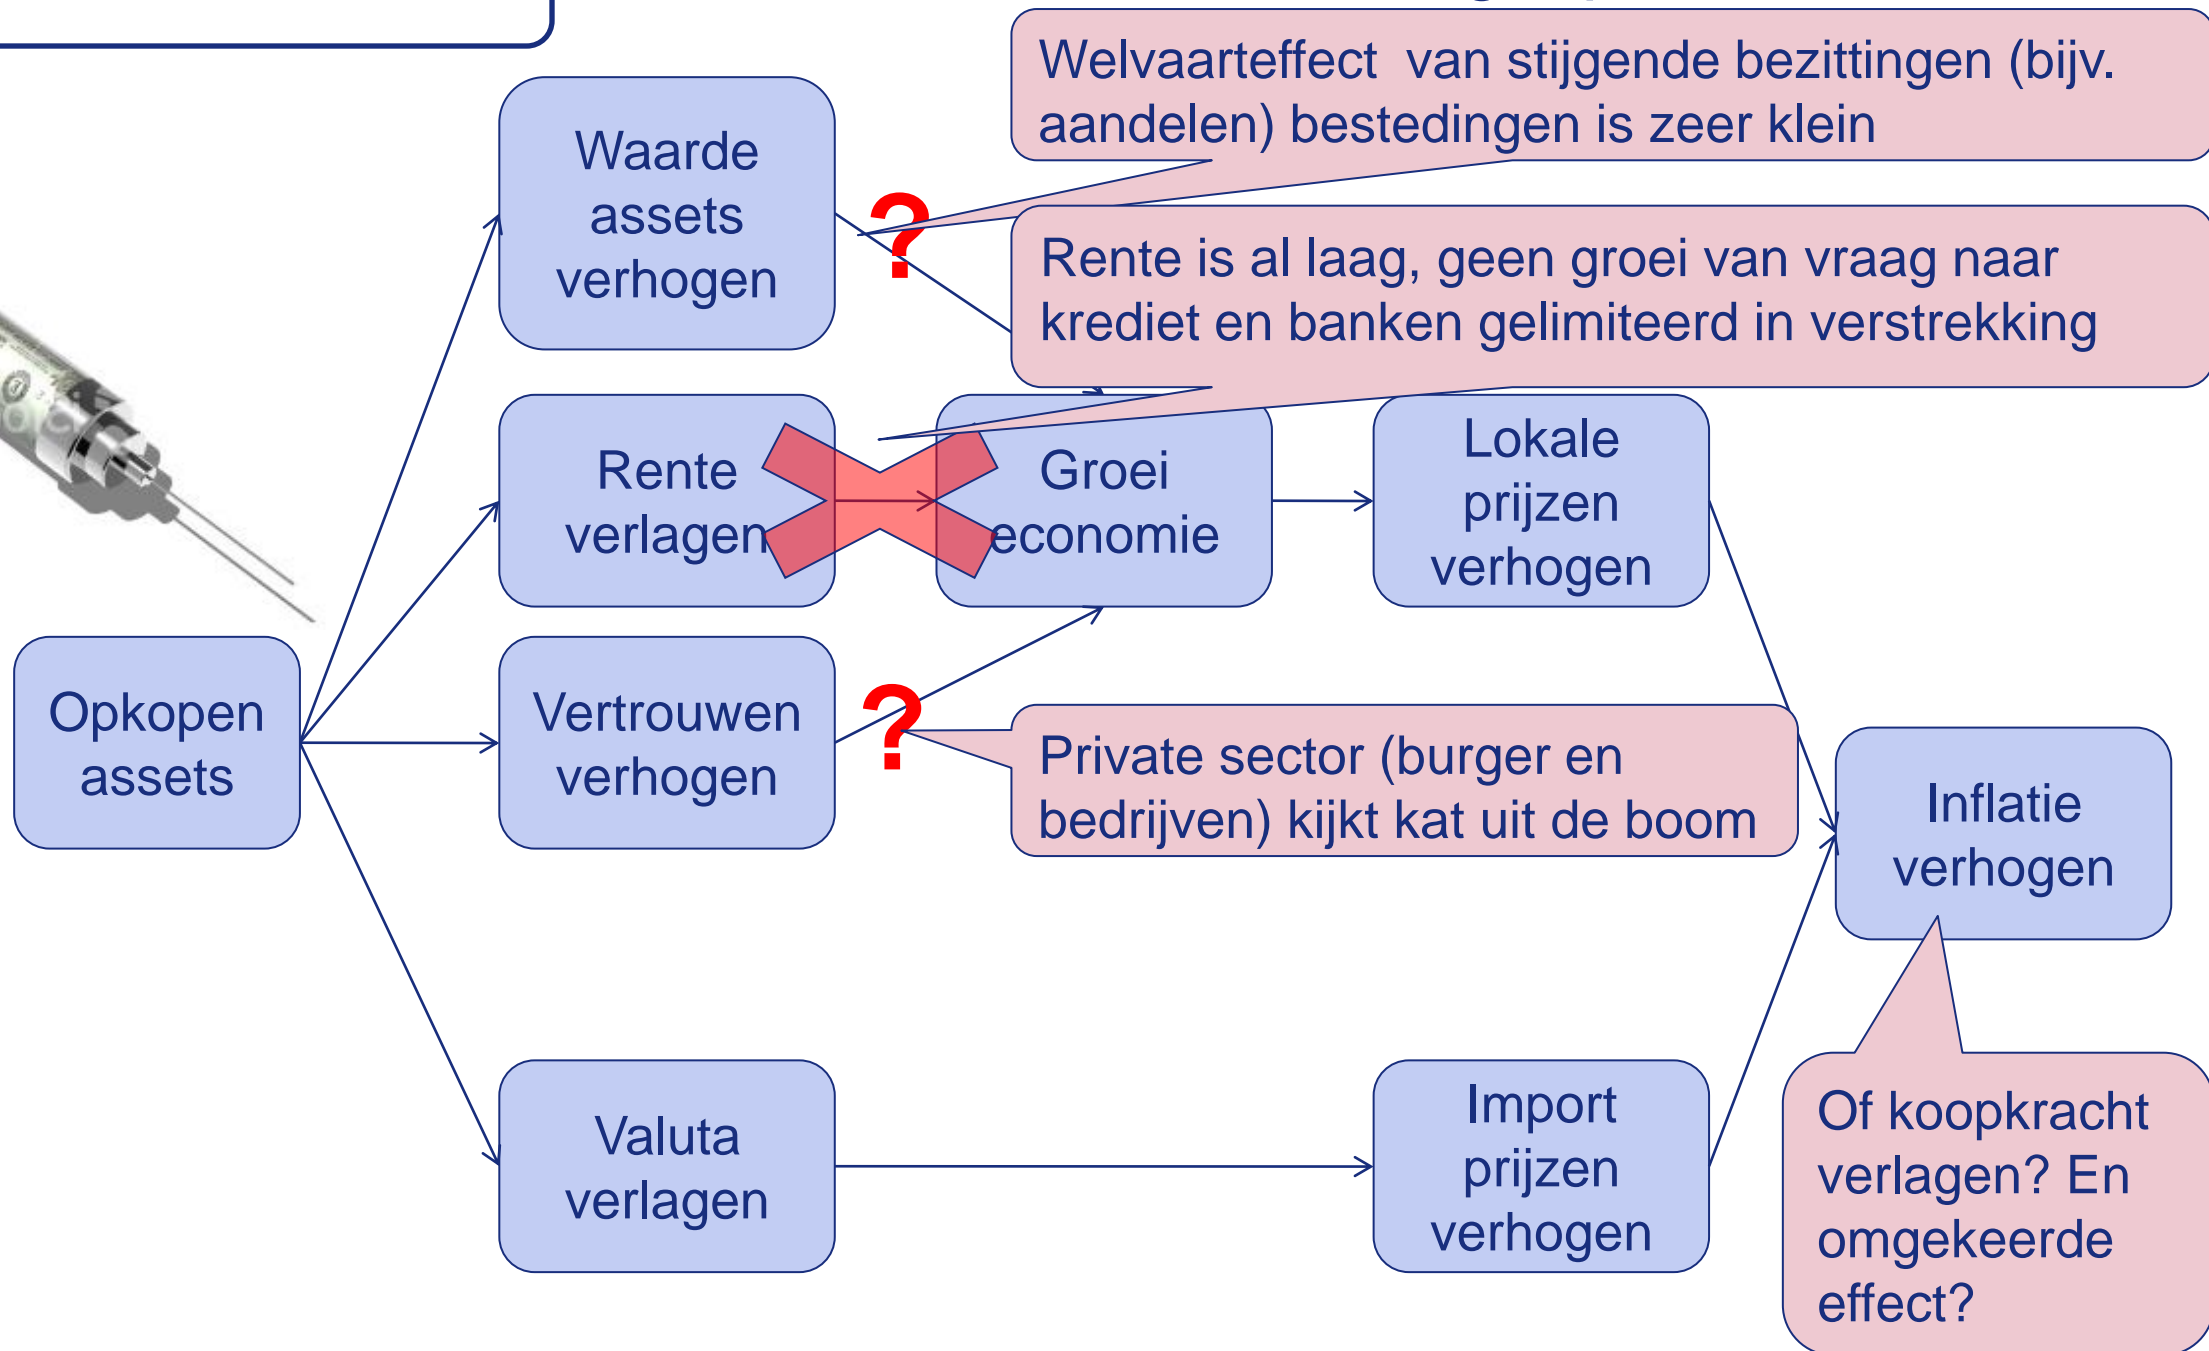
Welvaarteffect van stijgende bezittingen (bijv. aandelen) bestedingen is zeer klein

Waarde assets verhogen

?

Rente is al laag, geen groei van vraag naar krediet en banken gelimiteerd in verstrekking

Rente verlagen

Groei economie

Lokale prijzen verhogen

Opkopen assets

Vertrouwen verhogen

?

Private sector (burger en bedrijven) kijkt kat uit de boom

Inflatie verhogen

Valuta verlagen

Import prijzen verhogen

Of koopkracht verlagen? En omgekeerde effect?